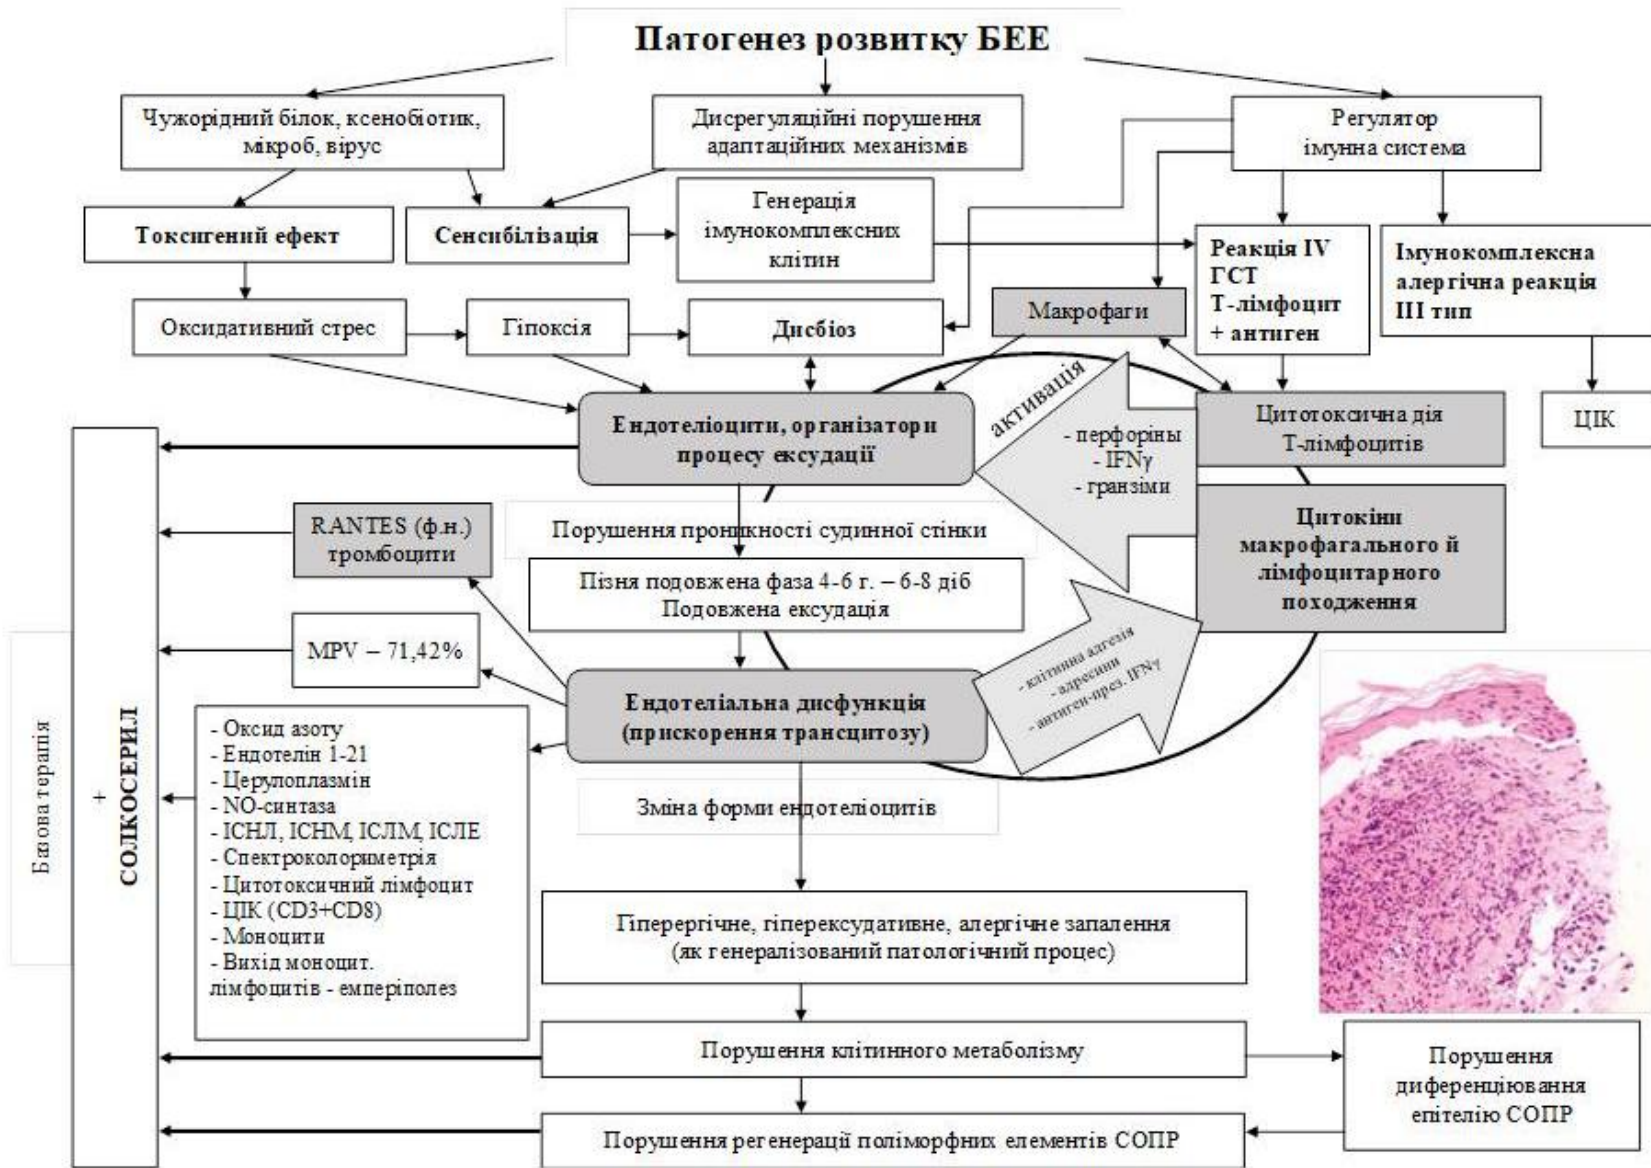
Патогенез розвитку БЕЕ

Чужорідний білок, ксенобіотик, мікроб, вірус

Дисрегуляційні порушення адаптаційних механізмів

Регулятор імунна система

Токсигенний ефект

Сенсибілізація

Генерація імунокомплексних клітин

Реакція IV ГСТ Т-лімфоцит + антиген

Імунокомплексна алергічна реакція III тип

Оксидативний стрес

Гіпоксія

Дисбіоз

Макрофаги

активація

Ендотеліоцити, організатори процесу ексудації

- перфоріни
- IFNγ
- гранзіми

Цитотоксична дія Т-лімфоцитів

ЦІК

RANTES (ф.н.) тромбоцити

Порушення проникності судинної стінки

Цитокіни макрофагального й лімфоцитарного походження

Пізня подовжена фаза 4-6 г. – 6-8 діб Подовжена ексудація

MPV – 71,42%

- клітинна адгезія
- адресини
- антиген-през. IFNγ

Ендотеліальна дисфункція (прискорення трансцитозу)

- Оксид азоту
- Ендотелін 1-21
- Церулоплазмін
- NO-синтаза
- ІСНЛ, ІСНМ, ІСЛМ, ІСЛЕ
- Спектроколориметрія
- Цитотоксичний лімфоцит
- ЦІК (CD3+CD8)
- Моноцити
- Вихід моноцит. лімфоцитів - емперіполез

Зміна форми ендотеліоцитів

Базова терапія

+ СОЛКОСЕРИЛ

Гіперергічне, гіперексудативне, алергічне запалення (як генералізований патологічний процес)

Порушення клітинного метаболізму

Порушення диференціювання епітелію СОПР

Порушення регенерації поліморфних елементів СОПР